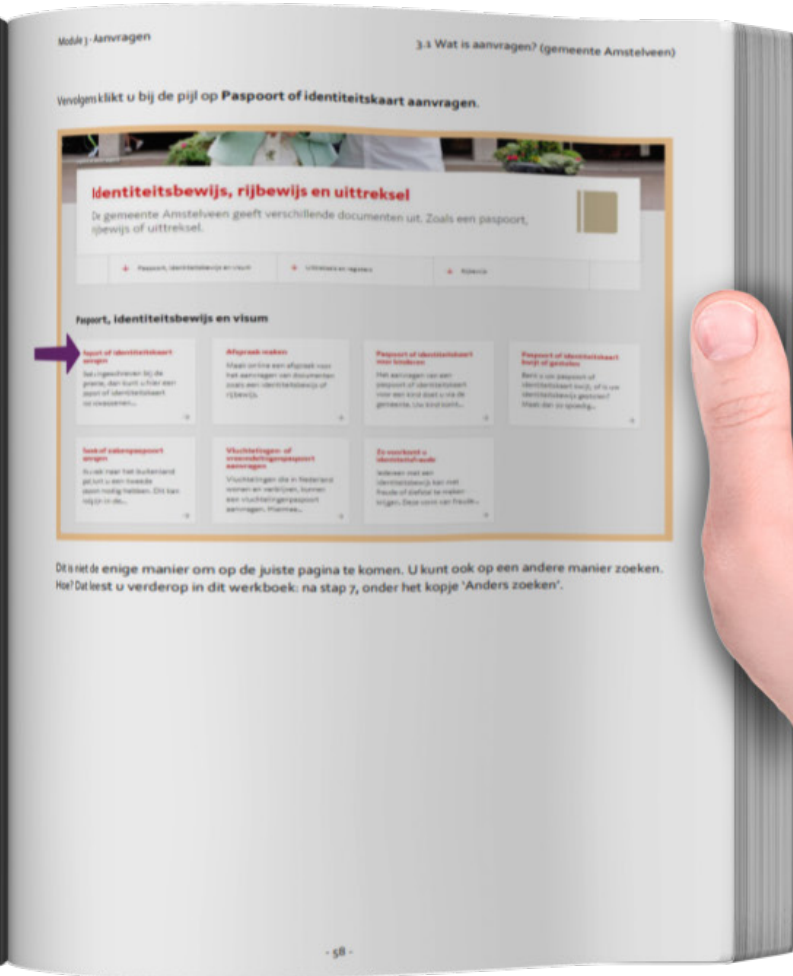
Module 3 - Aanvragen

3.1 Wat is aanvragen? (gemeente Amstelveen)

Vervolgens klikt u bij de pijl op **Paspoort of identiteitskaart aanvragen**.

Identiteitsbewijs, rijbewijs en uittreksel

De gemeente Amstelveen geeft verschillende documenten uit. Zoals een paspoort, rijbewijs of uittreksel.

Paspoort, identiteitsbewijs en visum

Uittreksels en registers

Rijbewijs

Paspoort, identiteitsbewijs en visum

Paspoort of identiteitskaart aanvragen

Bent u ingeschreven bij de gemeente, dan kunt u hier een paspoort of identiteitskaart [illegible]

Afspraak maken

Maak online een afspraak voor het aanvragen van documenten zoals een identiteitsbewijs of rijbewijs.

Paspoort of identiteitskaart voor kinderen

Het aanvragen van een paspoort of identiteitskaart voor een kind doet u via de gemeente. Uw kind komt...

Paspoort of identiteitskaart kwijt of gestolen

Bent u uw paspoort of identiteitskaart kwijt, of is uw identiteitsbewijs gestolen? Meld dat zo spoedig...

Tweede of zakenpaspoort aanvragen

Als u vaak naar het buitenland gaat, kunt u een tweede paspoort nodig hebben. Dit kan nodig zijn als...

Vluchtelingen- of vreemdelingenpaspoort aanvragen

Vluchtelingen die in Nederland wonen en verblijven, kunnen een vluchtelingenpaspoort aanvragen. Wanneer...

Zo voorkomt u identiteitsfraude

Iedereen met een identiteitsbewijs kan met fraude of diefstal te maken krijgen. Deze vorm van fraude...

Dit is niet de enige manier om op de juiste pagina te komen. U kunt ook op een andere manier zoeken. Hoe? Dat leest u verderop in dit werkboek: na stap 7, onder het kopje 'Anders zoeken'.

- 58 -